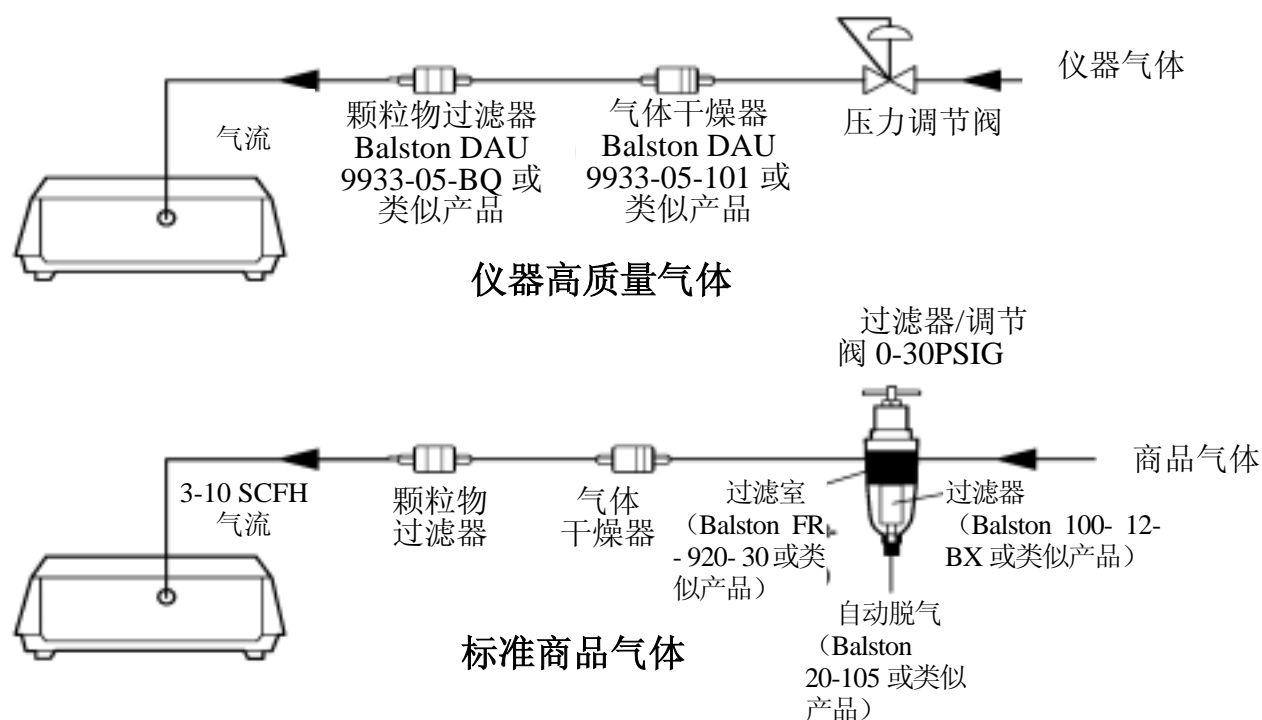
仪器气体

压力调节阀

气体干燥器
Balston DAU
9933-05-101 或
类似产品

颗粒物过滤器
Balston DAU
9933-05-BQ 或
类似产品

气流

仪器高质量气体

过滤器/调节
阀 0-30PSIG

商品气体

3-10 SCFH
气流

颗粒物
过滤器

气体
干燥器

过滤室
（Balston FR
- 920- 30 或类
似产品）

过滤器
（Balston 100- 12-
BX 或类似产品）

自动脱气
（Balston
20-105 或类似
产品）

标准商品气体